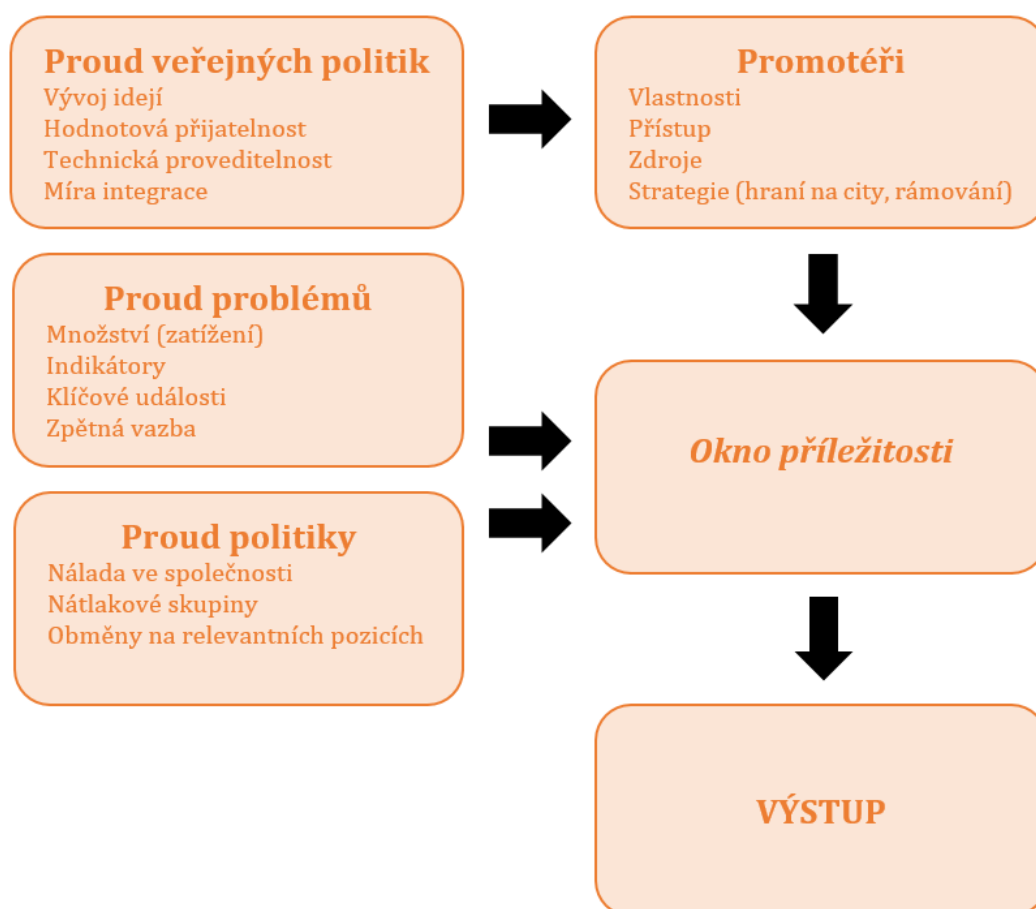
Proud veřejných politik
Vývoj idejí
Hodnotová přijatelnost
Technická proveditelnost
Míra integrace

Promotéři
Vlastnosti
Přístup
Zdroje
Strategie (hraní na city, rámování)

Proud problémů
Množství (zatížení)
Indikátory
Klíčové události
Zpětná vazba

Okno příležitosti

Proud politiky
Nálada ve společnosti
Nátlakové skupiny
Obměny na relevantních pozicích

VÝSTUP